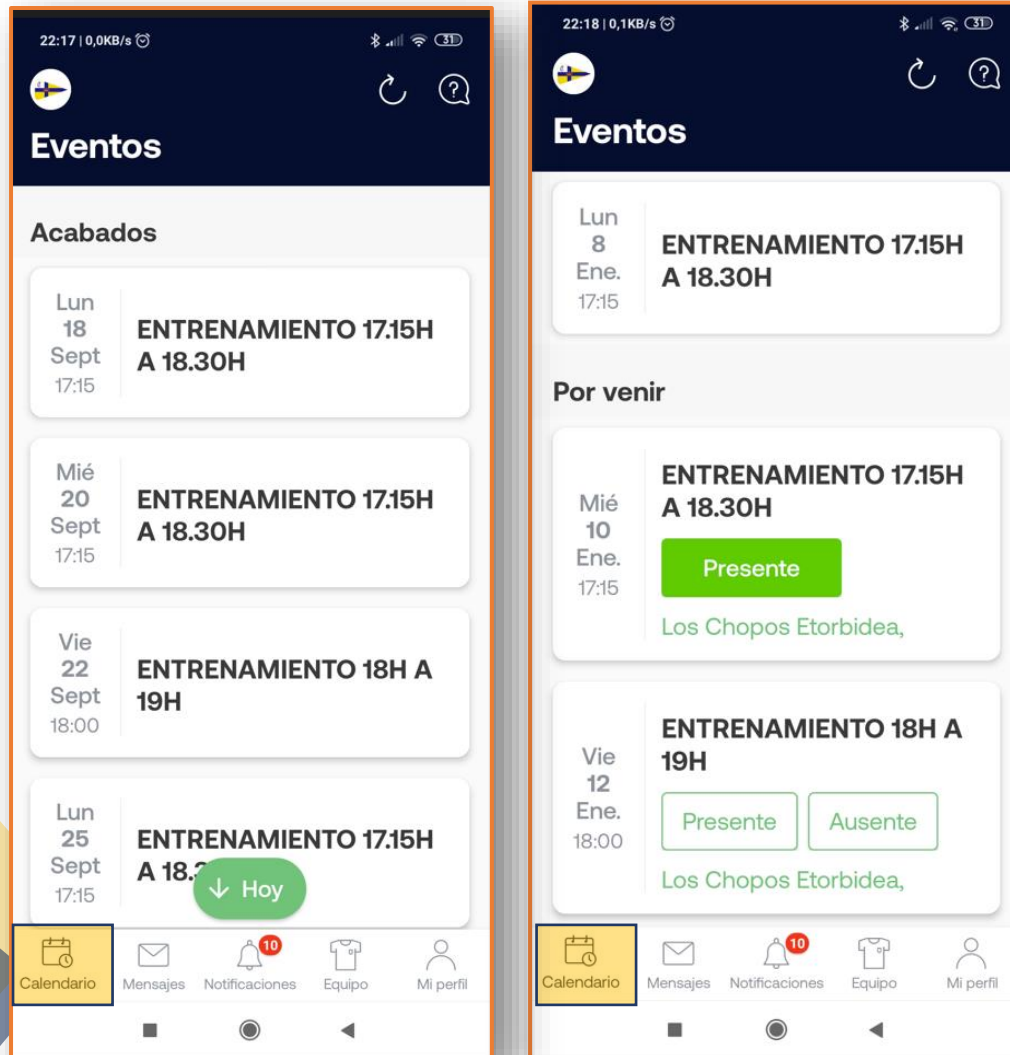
22:17 | 0,0KB/s

31

Eventos

Acabados

Lun 18 Sept 17:15

ENTRENAMIENTO 17.15H A 18.30H

Mié 20 Sept 17:15

ENTRENAMIENTO 17.15H A 18.30H

Vie 22 Sept 18:00

ENTRENAMIENTO 18H A 19H

Lun 25 Sept 17:15

ENTRENAMIENTO 17.15H A 18.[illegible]

↓ Hoy

Calendario Mensajes 10 Notificaciones Equipo Mi perfil

22:18 | 0,1KB/s

31

Eventos

Lun 8 Ene. 17:15

ENTRENAMIENTO 17.15H A 18.30H

Por venir

Mié 10 Ene. 17:15

ENTRENAMIENTO 17.15H A 18.30H

Presente

Los Chopos Etorbidea,

Vie 12 Ene. 18:00

ENTRENAMIENTO 18H A 19H

Presente Ausente

Los Chopos Etorbidea,

Calendario Mensajes 10 Notificaciones Equipo Mi perfil